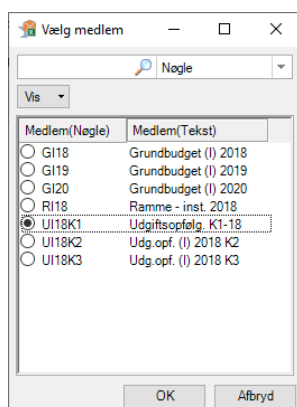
Vælg medlem

Nøgle

Vis

| Medlem(Nøgle) | Medlem(Tekst) |
|---|---|
| GI18 | Grundbudget (I) 2018 |
| GI19 | Grundbudget (I) 2019 |
| GI20 | Grundbudget (I) 2020 |
| RI18 | Ramme - inst. 2018 |
| UI18K1 | Udgiftsopfølg. K1-18 |
| UI18K2 | Udg.opf. (I) 2018 K2 |
| UI18K3 | Udg.opf. (I) 2018 K3 |

OK
Afbryd